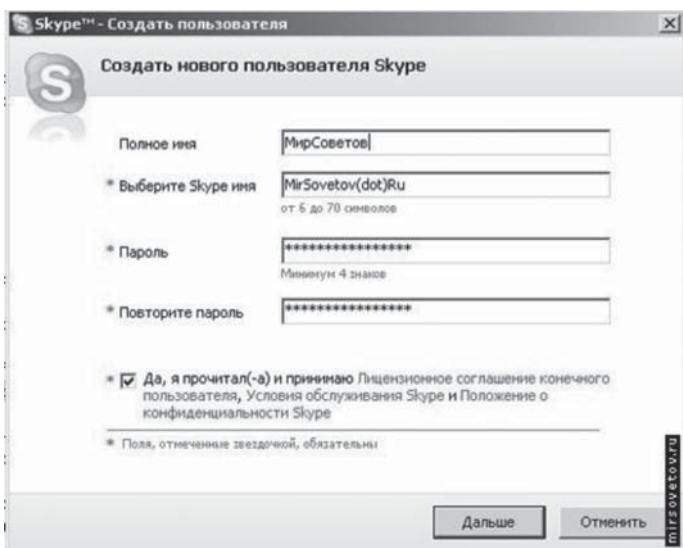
Skype™ - Создать пользователя

Создать нового пользователя Skype

Полное имя
МирСоветов

* Выберите Skype имя
MirSovetov(dot)Ru
от 6 до 70 символов

* Пароль
****************
Минимум 4 знаков

* Повторите пароль
****************

* Да, я прочитал(-а) и принимаю Лицензионное соглашение конечного пользователя, Условия обслуживания Skype и Положение о конфиденциальности Skype

* Поля, отмеченные звездочкой, обязательны

mirsovetov.ru

Дальше
Отменить